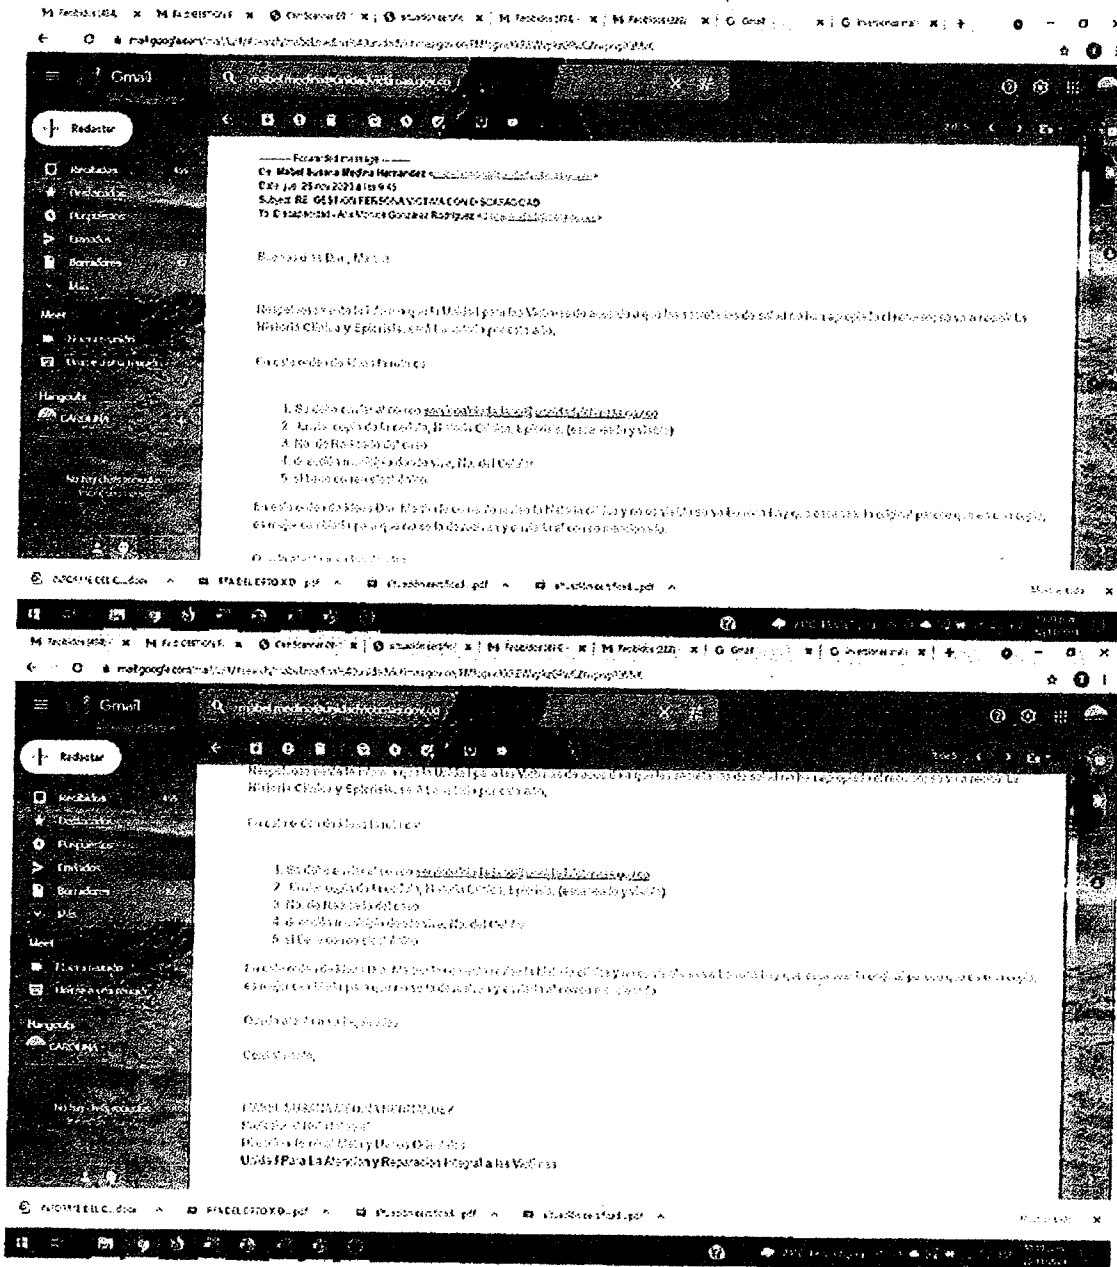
Gmail

Redactar

Recibidos
Destacados
Pospuestos
Enviados
Borradores
Más

Meet

Hangouts
CAROLINA

---------- Forwarded message ---------
De: Mabel Susana Medina Hernandez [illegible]
Date: jue, 25 nov 2021 a las 9:45
Subject: RE: GESTIÓN PERSONA VICTIMA CON DISCAPACIDAD
To: Discapacidad - Ana Monica Gonzalez Rodriguez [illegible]

Buenos días, Marcia

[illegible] Historia Clínica y Epicrisis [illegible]

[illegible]

1. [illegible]
2. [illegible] Historia Clínica, Epicrisis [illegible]
3. No. de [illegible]
4. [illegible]
5. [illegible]

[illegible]

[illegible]

Cordialmente,

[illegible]
Unidad Para La Atención y Reparación Integral a las Víctimas

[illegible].pdf
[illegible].pdf
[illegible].pdf
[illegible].pdf